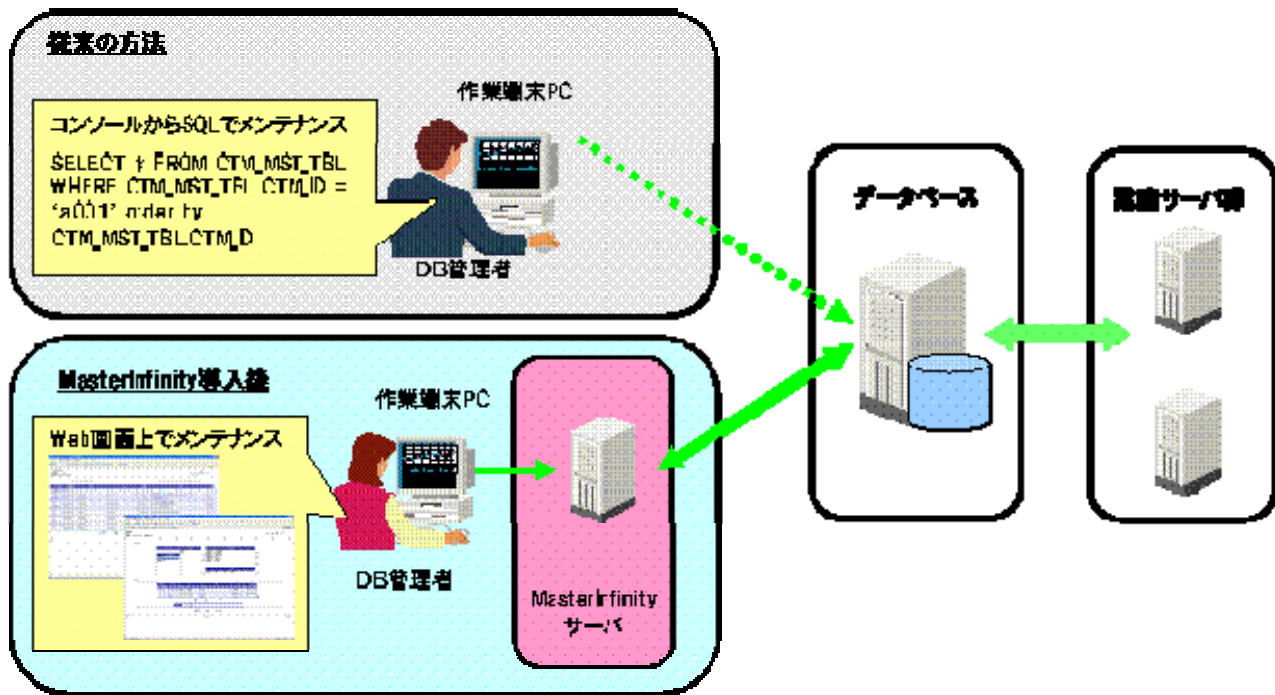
従来の方法

作業端末PC

コンソールからSQLでメンテナンス

SELECT * FROM CTM_MST_TBL WHERE CTM_MST_TBL.CTM_ID = 'a001' order by CTM_MST_TBL.CTM_ID

DB管理者

データベース

業務サーバ群

MasterInfinity導入後

作業端末PC

Web画面上でメンテナンス

DB管理者

MasterInfinity サーバ